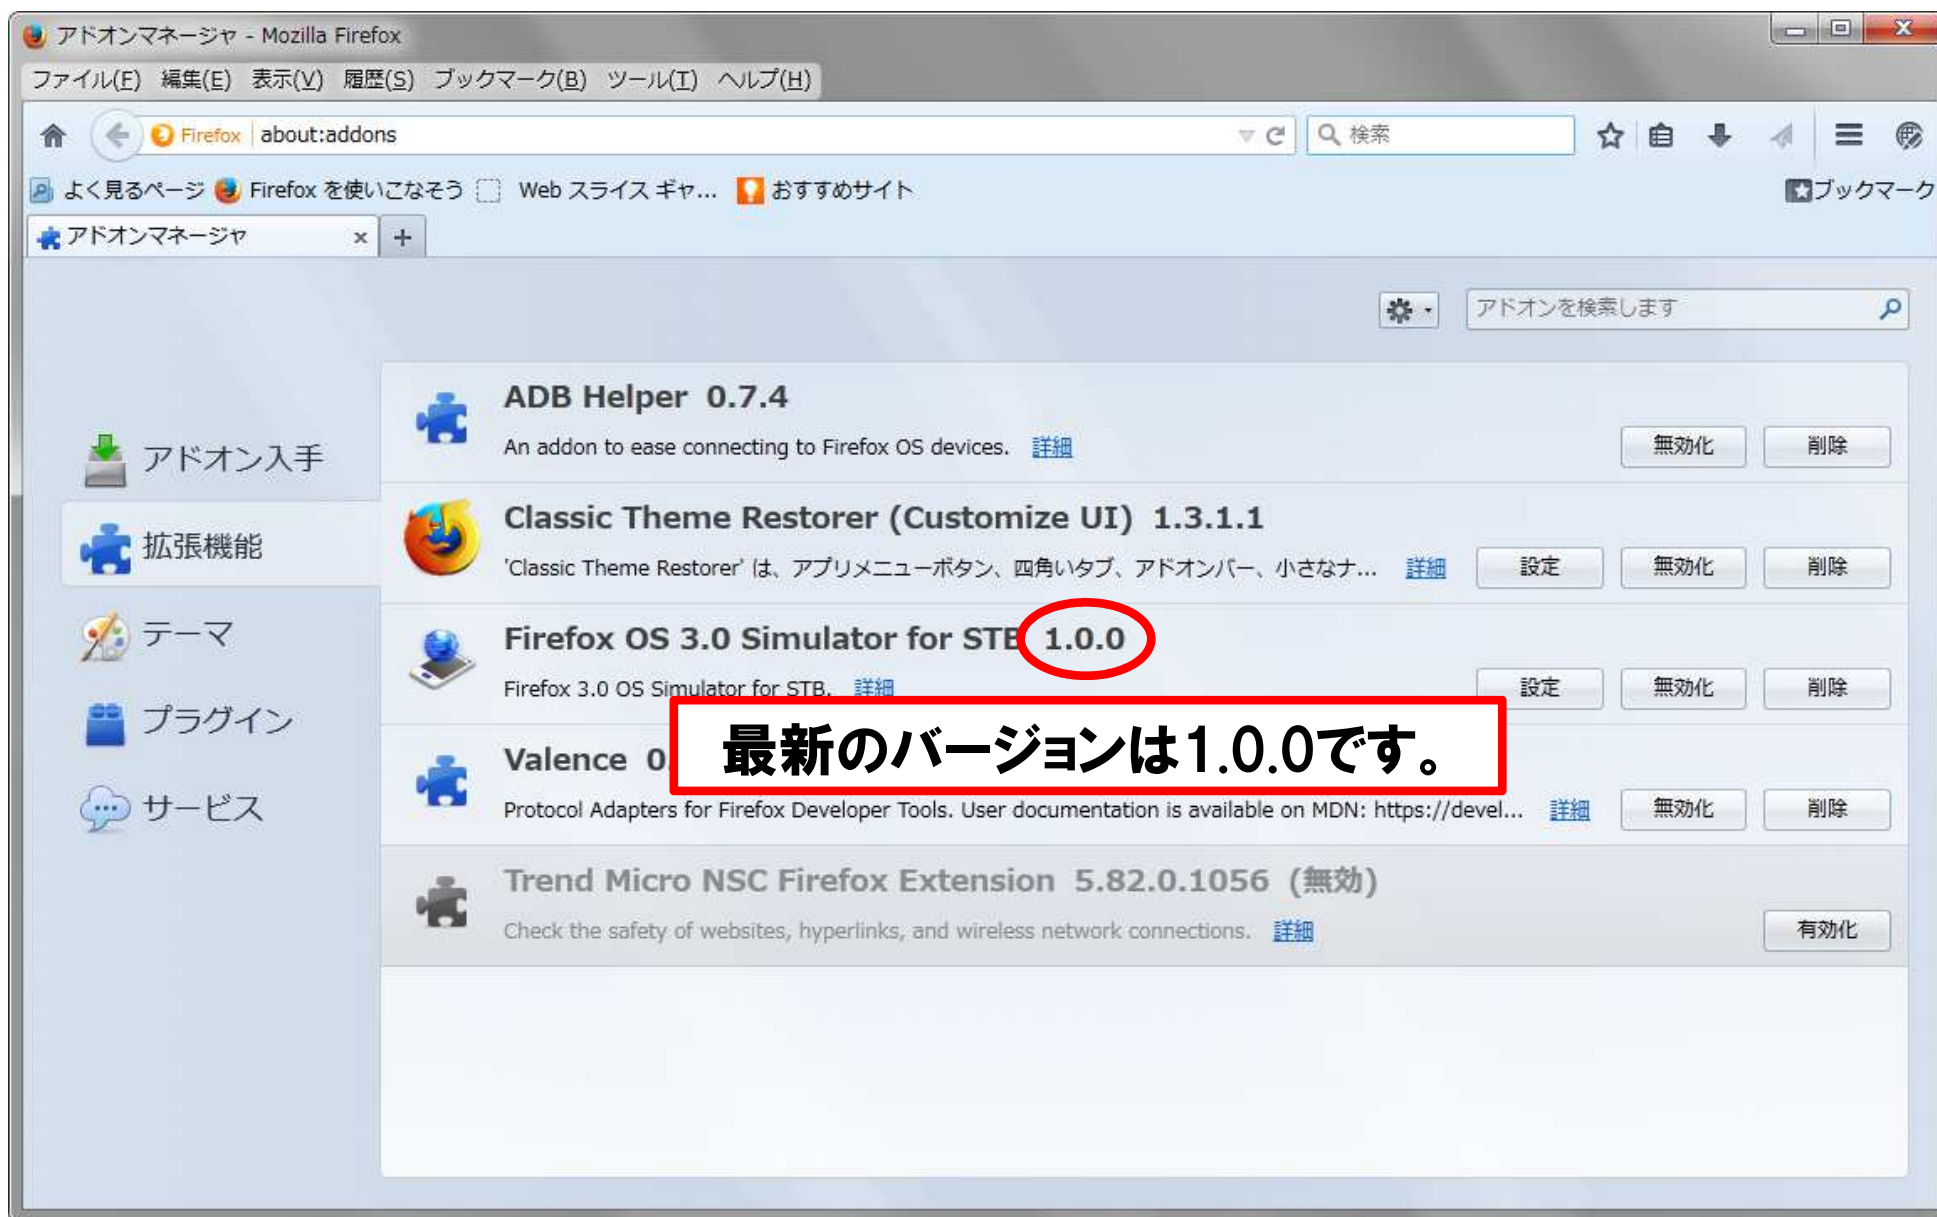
アドオンマネージャ - Mozilla Firefox

ファイル(F) 編集(E) 表示(V) 履歴(S) ブックマーク(B) ツール(T) ヘルプ(H)

Firefox about:addons

検索

よく見るページ Firefox を使いこなそう Web スライス ギャ... おすすめサイト

ブックマーク

アドオンマネージャ ×

+

アドオンを検索します

アドオン入手

拡張機能

テーマ

プラグイン

サービス

ADB Helper 0.7.4

An addon to ease connecting to Firefox OS devices. 詳細

無効化 削除

Classic Theme Restorer (Customize UI) 1.3.1.1

'Classic Theme Restorer' は、アプリメニューボタン、四角いタブ、アドオンバー、小さなナ... 詳細

設定 無効化 削除

Firefox OS 3.0 Simulator for STB 1.0.0

Firefox 3.0 OS Simulator for STB. 詳細

設定 無効化 削除

最新のバージョンは1.0.0です。

Valence 0

Protocol Adapters for Firefox Developer Tools. User documentation is available on MDN: https://devel... 詳細

無効化 削除

Trend Micro NSC Firefox Extension 5.82.0.1056 (無効)

Check the safety of websites, hyperlinks, and wireless network connections. 詳細

有効化